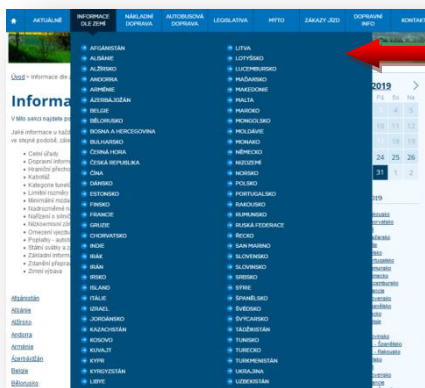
AKTUALNĚ | INFORMACE DLE ZEMÍ | NÁKLADNÍ DOPRAVA | AUTOBUSOVÁ DOPRAVA | LEGISLATIVA | MÝTO | ZÁKAZY JÍZD | DOPRAVNÍ INFO | KONTAKT

Úvod > Informace dle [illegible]

Informa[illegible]

V této sekci najdete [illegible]

Jaké informace v každ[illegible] ve stejné podobě, člen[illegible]

Celní úřady
Dopravní inform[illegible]
Hraniční přecho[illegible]
Kabotáž
Kategorie řidičs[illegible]
Limitní rozměry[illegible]
Minimální mzda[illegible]
Nadrozměrné n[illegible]
Nařízení s ohled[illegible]
Nízkoemisní zón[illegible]
Omezení vjezdu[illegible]
Poplatky - autob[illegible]
Státní svátky a z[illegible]
Základní inform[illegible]
Zdanění přeprav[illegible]
Zimní výbava

Afghánistán
Albánie
Alžírsko
Andorra
Arménie
Ázerbájdžán
Belgie
Bělorusko

AFGHÁNISTÁN
ALBÁNIE
ALŽÍRSKO
ANDORRA
ARMÉNIE
ÁZERBÁJDŽÁN
BELGIE
BĚLORUSKO
BOSNA A HERCEGOVINA
BULHARSKO
ČERNÁ HORA
ČESKÁ REPUBLIKA
ČÍNA
DÁNSKO
ESTONSKO
FINSKO
FRANCIE
GRUZIE
CHORVATSKO
INDIE
IRÁK
ÍRÁN
IRSKO
ISLAND
ITÁLIE
IZRAEL
JORDÁNSKO
KAZACHSTÁN
KOSOVO
KUVAJT
KYPR
KYRGYZSTÁN
LIBYE

LITVA
LOTYŠSKO
LUCEMBURSKO
MAĎARSKO
MAKEDONIE
MALTA
MAROKO
MONGOLSKO
MOLDÁVIE
MONAKO
NĚMECKO
NIZOZEMÍ
NORSKO
POLSKO
PORTUGALSKO
RAKOUSKO
RUMUNSKO
RUSKÁ FEDERACE
ŘECKO
SAN MARINO
SLOVENSKO
SLOVINSKO
SRBSKO
SÝRIE
ŠPANĚLSKO
ŠVÉDSKO
ŠVÝCARSKO
TÁDŽIKISTÁN
TUNISKO
TURECKO
TURKMENISTÁN
UKRAJINA
UZBEKISTÁN

2019
Pá So Ne
24 25 26
31 1